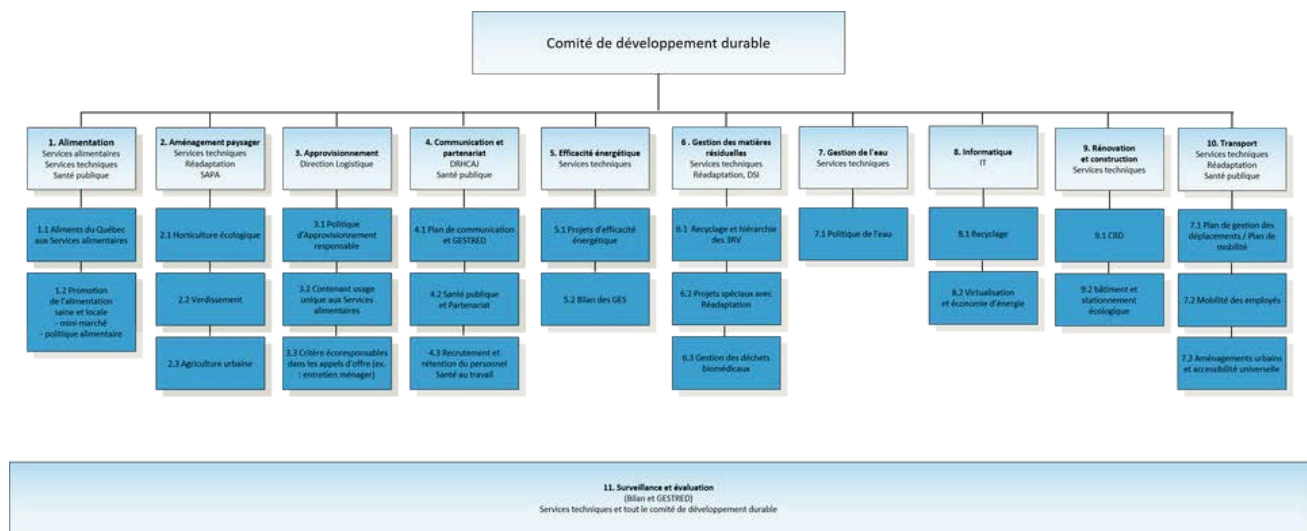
Comité de développement durable

1. Alimentation
Services alimentaires
Services techniques
Santé publique

1.1 Aliments du Québec aux Services alimentaires

1.2 Promotion de l'alimentation saine et locale
- mini-marché
- politique alimentaire

2. Aménagement paysager
Services techniques
Réadaptation
SAPA

2.1 Horticulture écologique

2.2 Verdissement

2.3 Agriculture urbaine

3. Approvisionnement
Direction Logistique

3.1 Politique d'Approvisionnement responsable

3.2 Contenant usage unique aux Services alimentaires

3.3 Critère écoresponsables dans les appels d'offre (ex. : entretien ménager)

4. Communication et partenariat
DRHCAJ
Santé publique

4.1 Plan de communication et GESTRED

4.2 Santé publique et Partenariat

4.3 Recrutement et rétention du personnel Santé au travail

5. Efficacité énergétique
Services techniques

5.1 Projets d'efficacité énergétique

5.2 Bilan des GES

6. Gestion des matières résiduelles
Services techniques
Réadaptation, DSI

6.1 Recyclage et hiérarchie des 3RV

6.2 Projets spéciaux avec Réadaptation

6.3 Gestion des déchets biomédicaux

7. Gestion de l'eau
Services techniques

7.1 Politique de l'eau

8. Informatique
IT

8.1 Recyclage

8.2 Virtualisation et économie d'énergie

9. Rénovation et construction
Services techniques

9.1 CRD

9.2 bâtiment et stationnement écologique

10. Transport
Services techniques
Réadaptation
Santé publique

7.1 Plan de gestion des déplacements / Plan de mobilité

7.2 Mobilité des employés

7.3 Aménagements urbains et accessibilité universelle

11. Surveillance et évaluation
(Bilan et GESTRED)
Services techniques et tout le comité de développement durable